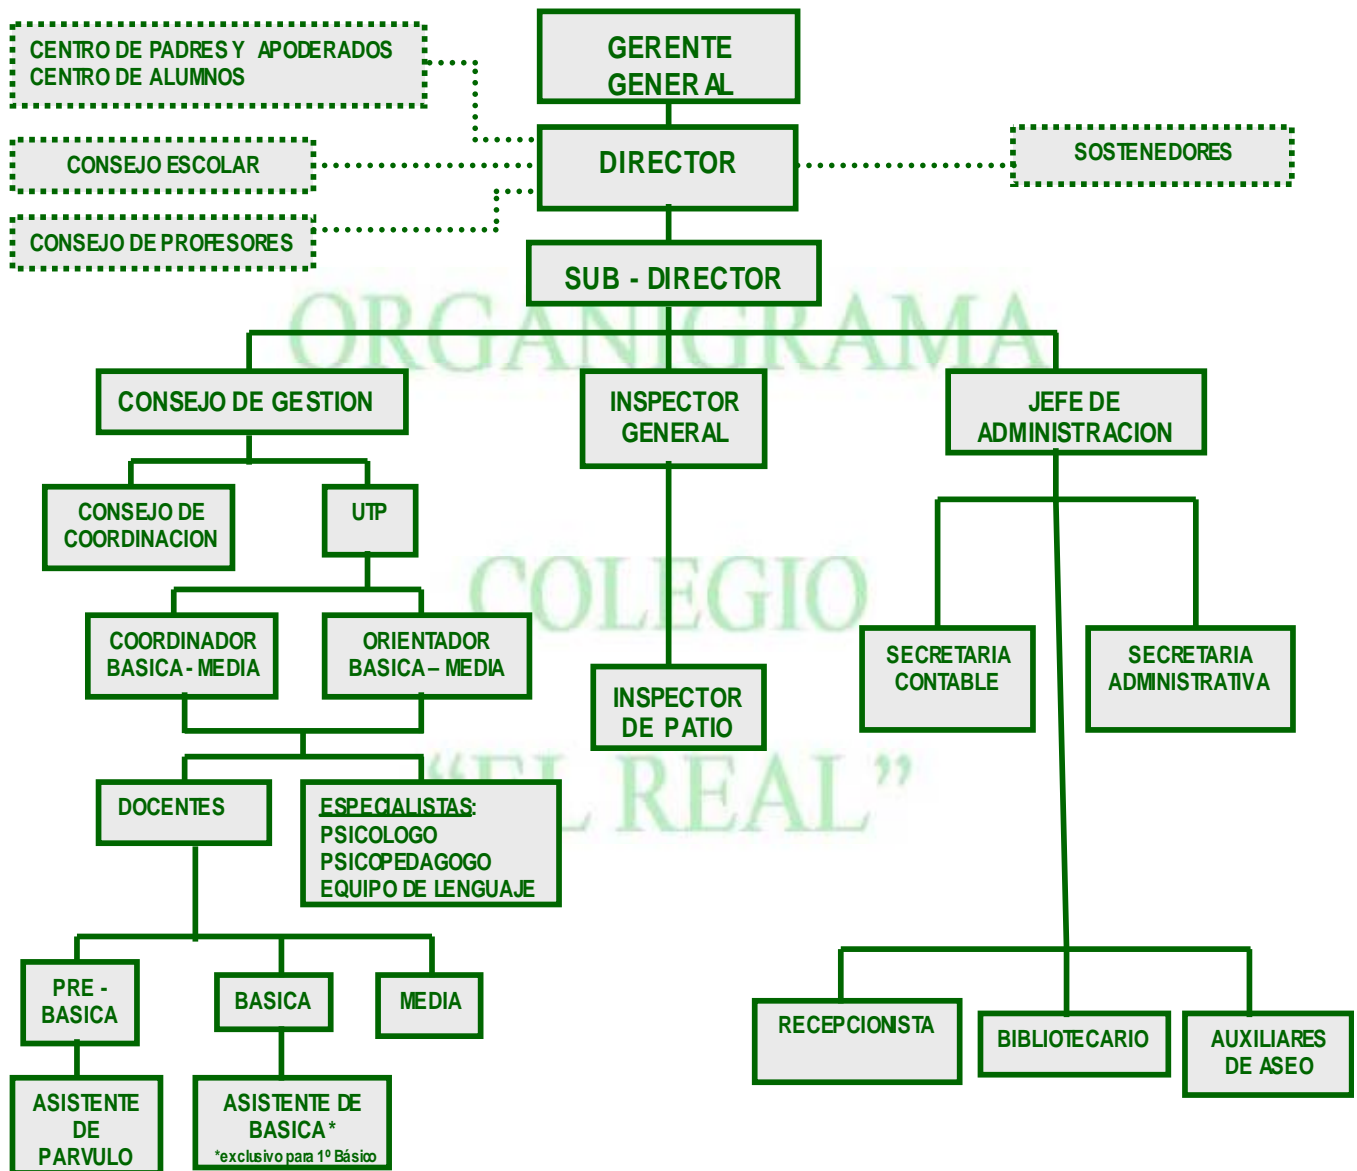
CENTRO DE PADRES Y APODERADOS
CENTRO DE ALUMNOS

GERENTE GENERAL

CONSEJO ESCOLAR

DIRECTOR

SOSTENEDORES

CONSEJO DE PROFESORES

SUB - DIRECTOR

ORGANIGRAMA

CONSEJO DE GESTION

INSPECTOR GENERAL

JEFE DE ADMINISTRACION

CONSEJO DE COORDINACION

UTP

COLEGIO

COORDINADOR BASICA - MEDIA

ORIENTADOR BASICA – MEDIA

INSPECTOR DE PATIO

SECRETARIA CONTABLE

SECRETARIA ADMINISTRATIVA

"EL REAL"

DOCENTES

ESPECIALISTAS:
PSICOLOGO
PSICOPEDAGOGO
EQUIPO DE LENGUAJE

PRE - BASICA

BASICA

MEDIA

RECEPCIONISTA

BIBLIOTECARIO

AUXILIARES DE ASEO

ASISTENTE DE PARVULO

ASISTENTE DE BASICA*
*exclusivo para 1º Básico